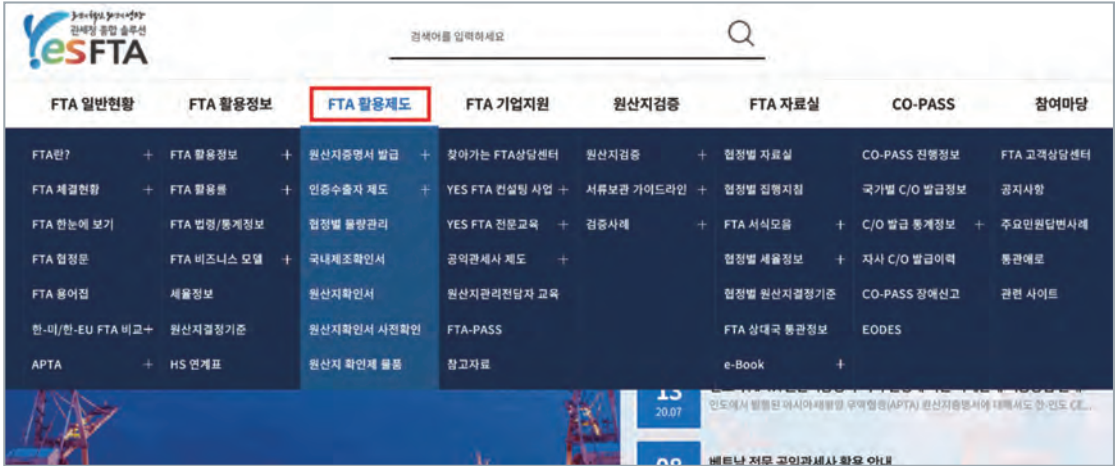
관세청 종합 솔루션
YesFTA

검색어를 입력하세요

FTA 일반현황 | FTA 활용정보 | FTA 활용제도 | FTA 기업지원 | 원산지검증 | FTA 자료실 | CO-PASS | 참여마당

FTA란? +
FTA 체결현황 +
FTA 한눈에 보기
FTA 협정문
FTA 용어집
한-미/한-EU FTA 비교 +
APTA +

FTA 활용정보 +
FTA 활용률 +
FTA 법령/통계정보
FTA 비즈니스 모델 +
세율정보
원산지결정기준
HS 연계표

원산지증명서 발급 +
인증수출자 제도 +
협정별 물량관리
국내제조확인서
원산지확인서
원산지확인서 사전확인
원산지 확인제 품품

찾아가는 FTA상담센터
YES FTA 컨설팅 사업 +
YES FTA 전문교육 +
공익관세사 제도 +
원산지관리전담자 교육
FTA-PASS
참고자료

원산지검증 +
서류보관 가이드라인 +
검증사례 +

협정별 자료실
협정별 집행지침
FTA 서식모음 +
협정별 세율정보 +
협정별 원산지결정기준
FTA 상대국 통관정보
e-Book +

CO-PASS 진행정보
국가별 C/O 발급정보
C/O 발급 통계정보 +
자사 C/O 발급이력
CO-PASS 장애신고
EODES

FTA 고객상담센터
공지사항
주요민원답변사례
통관애로
관련 사이트

13
20.07
인도에서 발행된 아시아태평양 무역협정(APTA) 원산지증명서에 대해서도 한-인도 CE...

베트남 전문 공익관세사 활용 안내